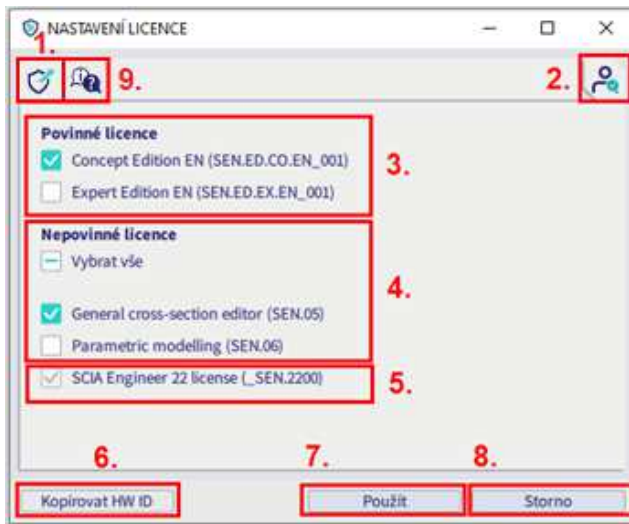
NASTAVENÍ LICENCE

1. 9. 2.

Povinné licence
Concept Edition EN (SEN.ED.CO.EN_001)
Expert Edition EN (SEN.ED.EX.EN_001)

3.

Nepovinné licence
Vybrat vše

General cross-section editor (SEN.05)
Parametric modelling (SEN.06)

4.

SCIA Engineer 22 license (_SEN.2200)

5.

6. 7. 8.

Kopírovat HW ID
Použít
Storno